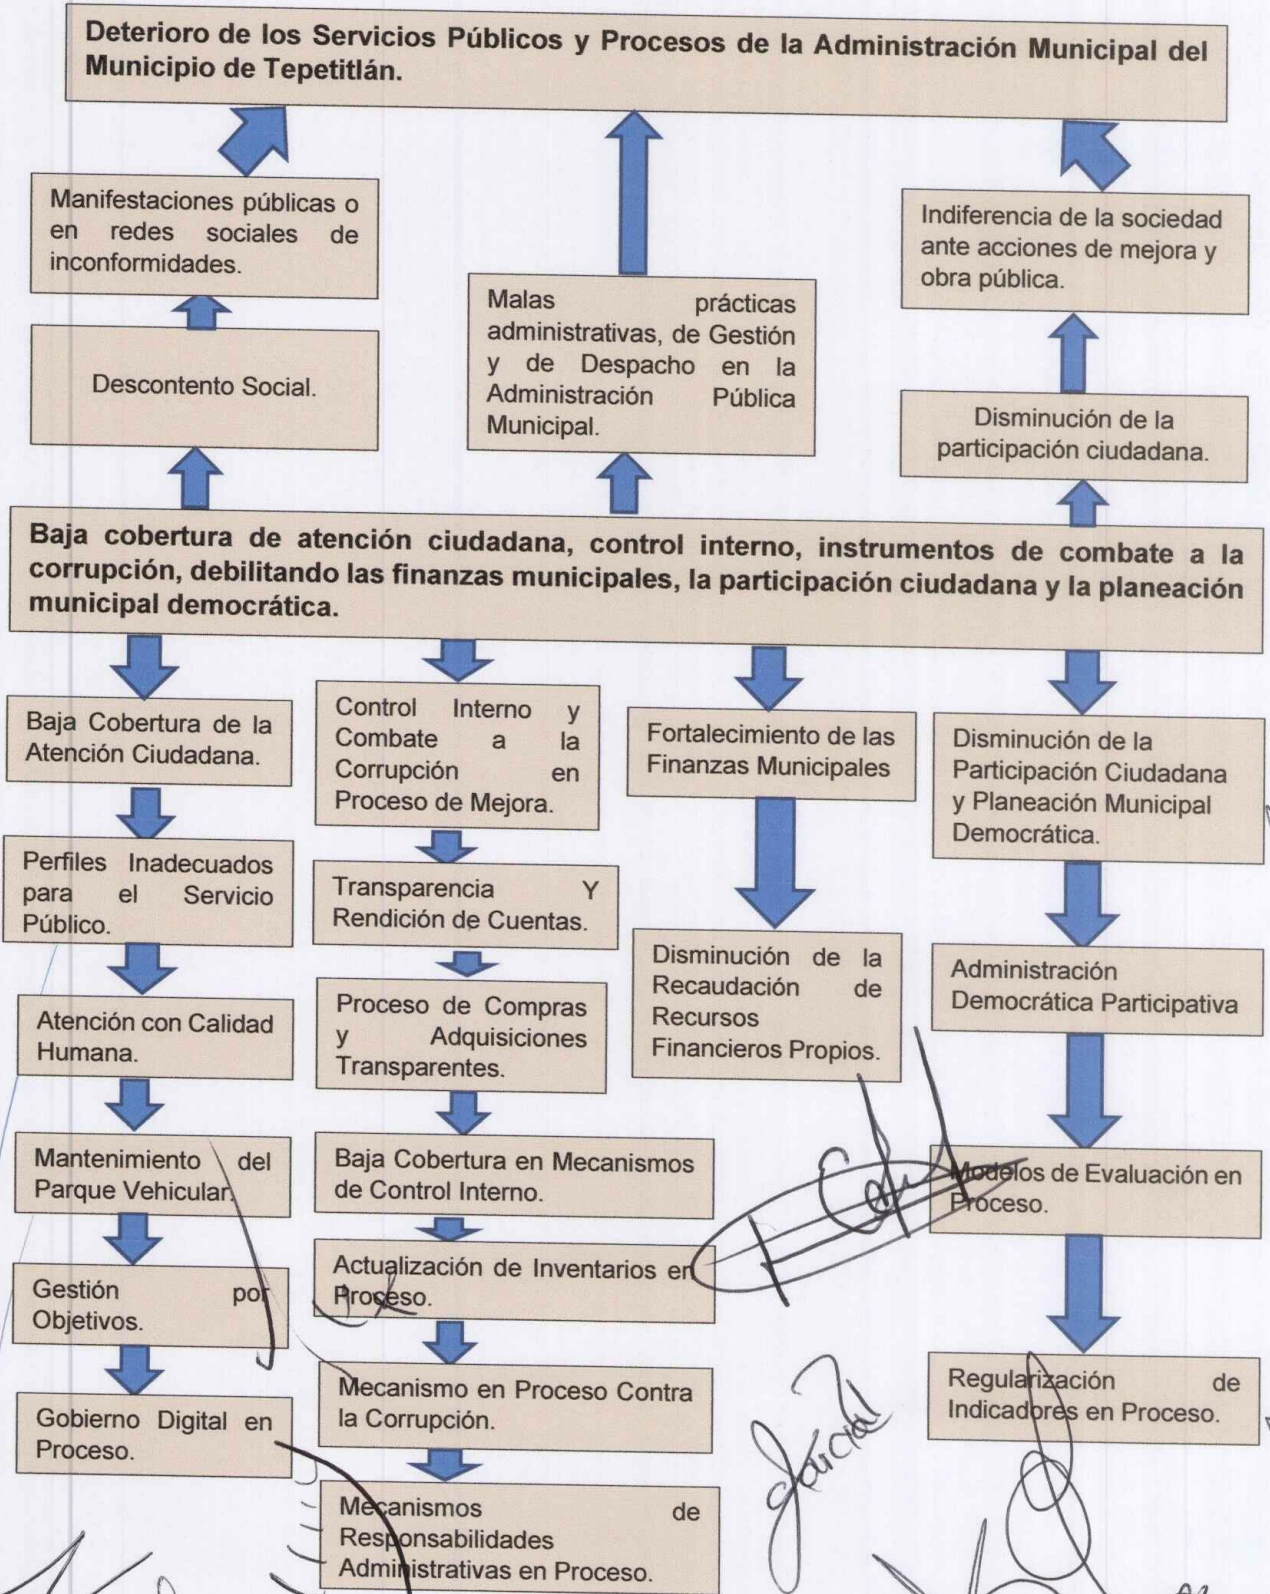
Deterioro de los Servicios Públicos y Procesos de la Administración Municipal del Municipio de Tepetitlán.

Manifestaciones públicas o en redes sociales de inconformidades.

Descontento Social.

Malas prácticas administrativas, de Gestión y de Despacho en la Administración Pública Municipal.

Indiferencia de la sociedad ante acciones de mejora y obra pública.

Disminución de la participación ciudadana.

Baja cobertura de atención ciudadana, control interno, instrumentos de combate a la corrupción, debilitando las finanzas municipales, la participación ciudadana y la planeación municipal democrática.

Baja Cobertura de la Atención Ciudadana.

Perfiles Inadecuados para el Servicio Público.

Atención con Calidad Humana.

Mantenimiento del Parque Vehicular.

Gestión por Objetivos.

Gobierno Digital en Proceso.

Control Interno y Combate a la Corrupción en Proceso de Mejora.

Transparencia Y Rendición de Cuentas.

Proceso de Compras y Adquisiciones Transparentes.

Baja Cobertura en Mecanismos de Control Interno.

Actualización de Inventarios en Proceso.

Mecanismo en Proceso Contra la Corrupción.

Mecanismos de Responsabilidades Administrativas en Proceso.

Fortalecimiento de las Finanzas Municipales

Disminución de la Recaudación de Recursos Financieros Propios.

Disminución de la Participación Ciudadana y Planeación Municipal Democrática.

Administración Democrática Participativa

Modelos de Evaluación en Proceso.

Regularización de Indicadores en Proceso.